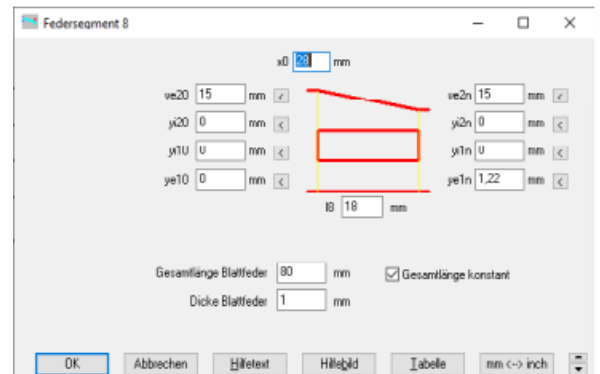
Federsegment 8

x0 28 mm

ve20 15 mm <
yi20 0 mm <
yi1U 0 mm <
ye10 0 mm <

ve2n 15 mm <
yi2n 0 mm <
yi1n 0 mm <
ye1n 1,22 mm <

l8 18 mm

Gesamtlänge Blattfeder 80 mm
Gesamtlänge konstant
Dicke Blattfeder 1 mm

OK
Abbrechen
Hilfetext
Hilfebild
Tabelle
mm <--> inch